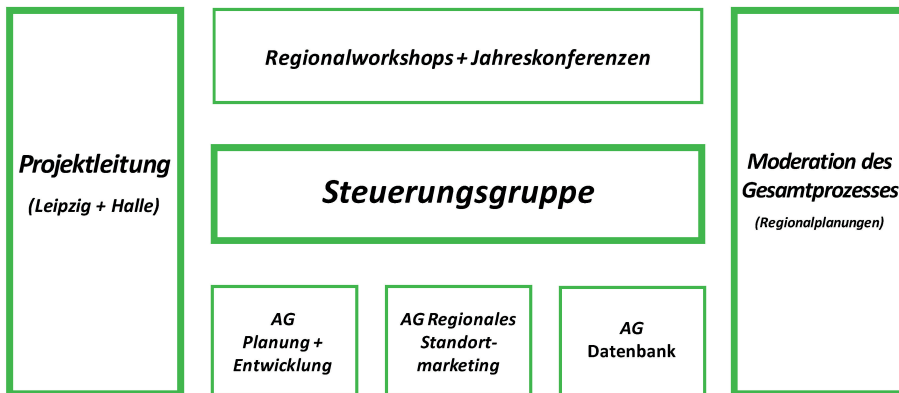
Projektleitung
(Leipzig + Halle)

Regionalworkshops + Jahreskonferenzen

Steuerungsgruppe

AG Planung + Entwicklung

AG Regionales Standort-marketing

AG Datenbank

Moderation des Gesamtprozesses
(Regionalplanungen)